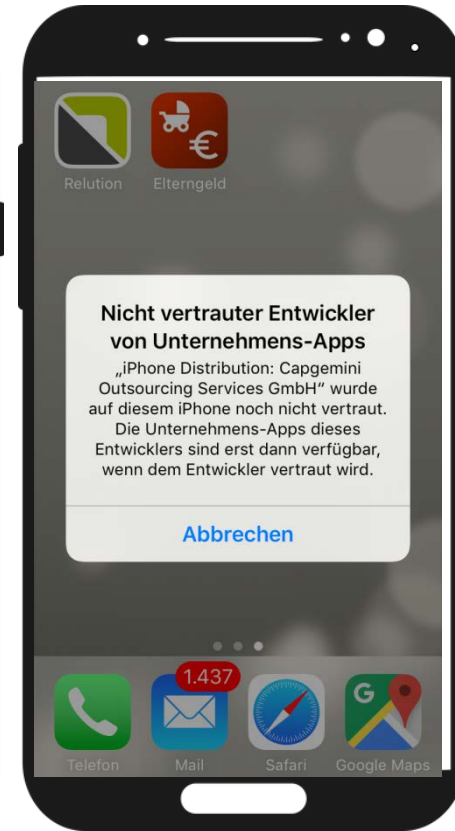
Relution Elterngeld

Nicht vertrauter Entwickler von Unternehmens-Apps

„iPhone Distribution: Capgemini Outsourcing Services GmbH" wurde auf diesem iPhone noch nicht vertraut. Die Unternehmens-Apps dieses Entwicklers sind erst dann verfügbar, wenn dem Entwickler vertraut wird.

Abbrechen

1.437

Telefon Mail Safari Google Maps